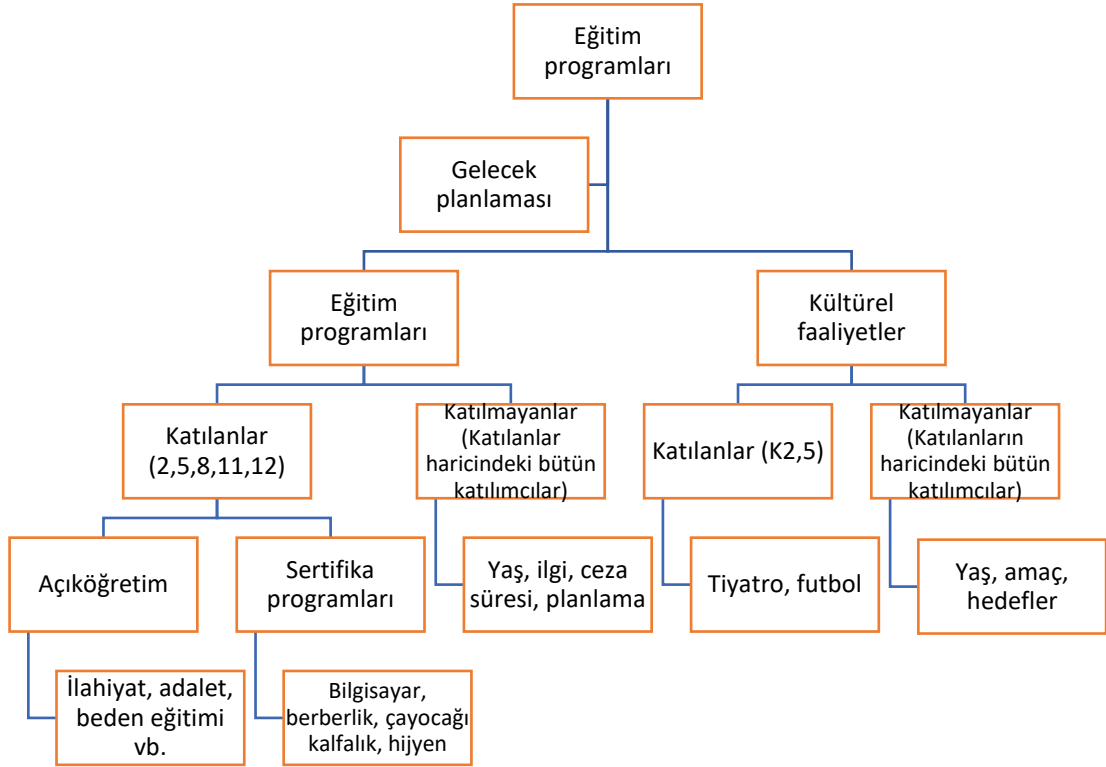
Eğitim programları

Gelecek planlaması

Eğitim programları

Kültürel faaliyetler

Katılanlar (2,5,8,11,12)

Katılmayanlar (Katılanlar haricindeki bütün katılımcılar)

Katılanlar (K2,5)

Katılmayanlar (Katılanların haricindeki bütün katılımcılar)

Açıköğretim

Sertifika programları

Yaş, ilgi, ceza süresi, planlama

Tiyatro, futbol

Yaş, amaç, hedefler

İlahiyat, adalet, beden eğitimi vb.

Bilgisayar, berberlik, çayocağı kalfalık, hijyen